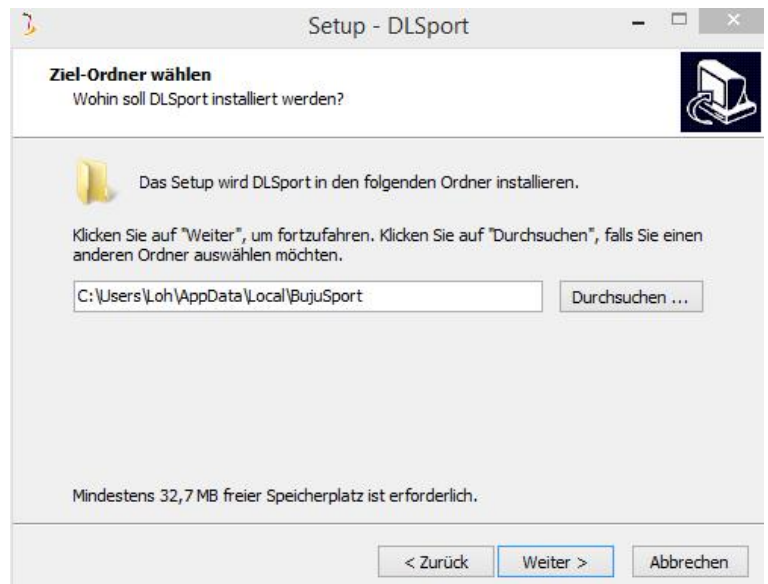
Setup - DLSport

Ziel-Ordner wählen
Wohin soll DLSport installiert werden?

Das Setup wird DLSport in den folgenden Ordner installieren.

Klicken Sie auf "Weiter", um fortzufahren. Klicken Sie auf "Durchsuchen", falls Sie einen anderen Ordner auswählen möchten.

C:\Users\Loh\AppData\Local\BujuSport

Durchsuchen ...

Mindestens 32,7 MB freier Speicherplatz ist erforderlich.

< Zurück
Weiter >
Abbrechen